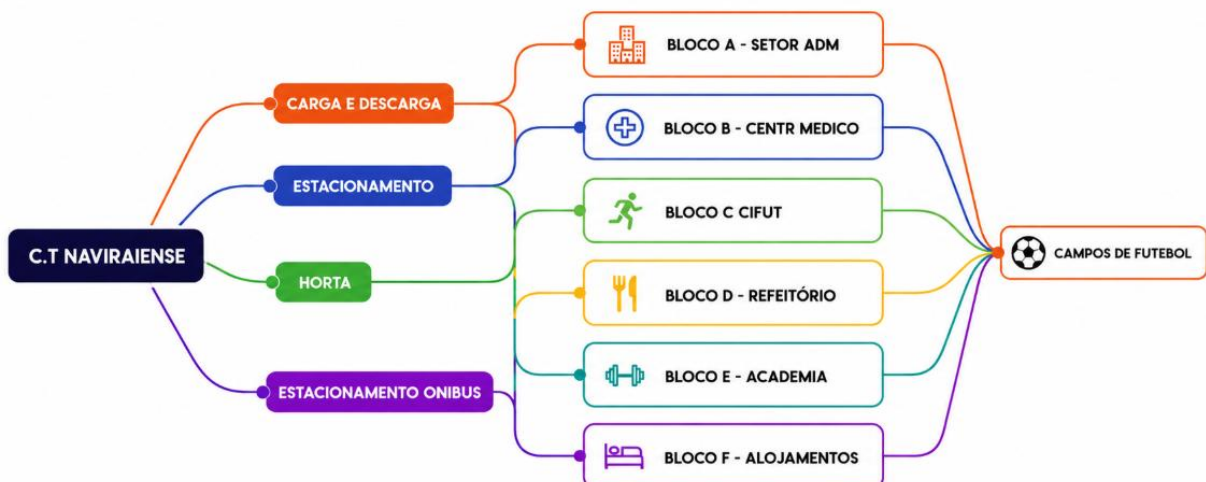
C.T NAVIRAIENSE

CARGA E DESCARGA

ESTACIONAMENTO

HORTA

ESTACIONAMENTO ONIBUS

BLOCO A - SETOR ADM

BLOCO B - CENTR MEDICO

BLOCO C CIFUT

BLOCO D - REFEITÓRIO

BLOCO E - ACADEMIA

BLOCO F - ALOJAMENTOS

CAMPOS DE FUTEBOL